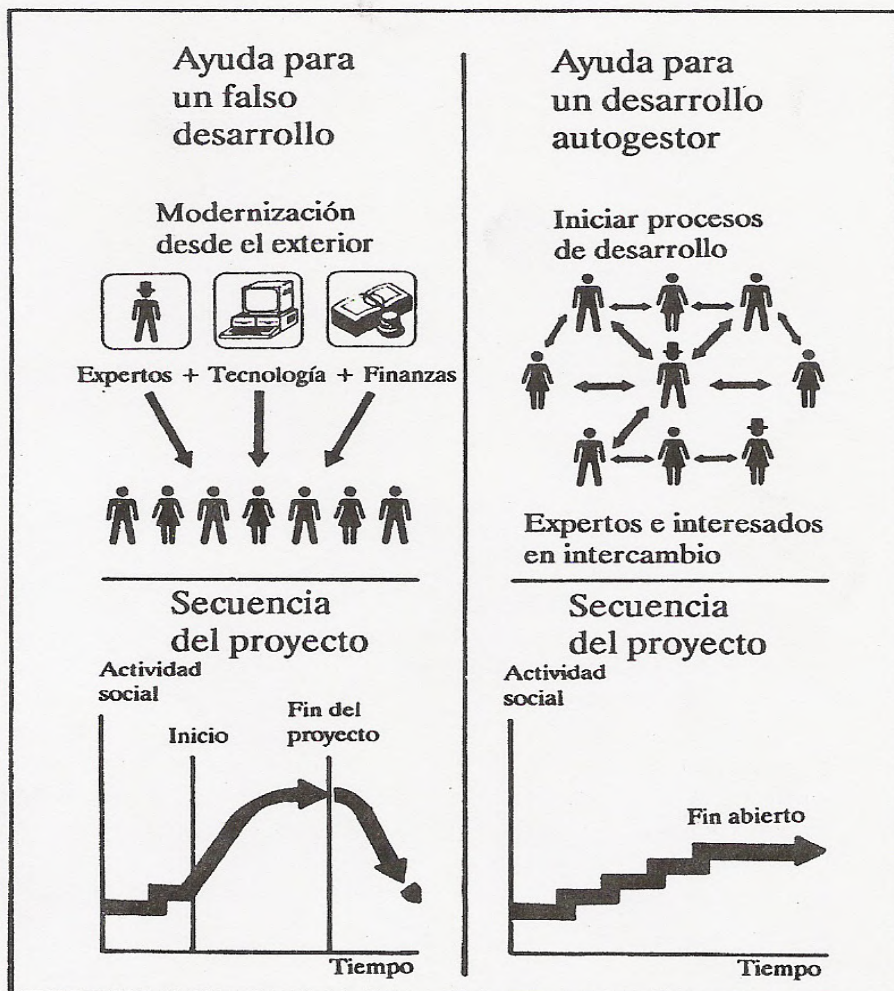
Ayuda para un falso desarrollo

Modernización desde el exterior

Expertos + Tecnología + Finanzas

Secuencia del proyecto

Actividad social

Inicio

Fin del proyecto

Tiempo

Ayuda para un desarrollo autogestor

Iniciar procesos de desarrollo

Expertos e interesados en intercambio

Secuencia del proyecto

Actividad social

Fin abierto

Tiempo